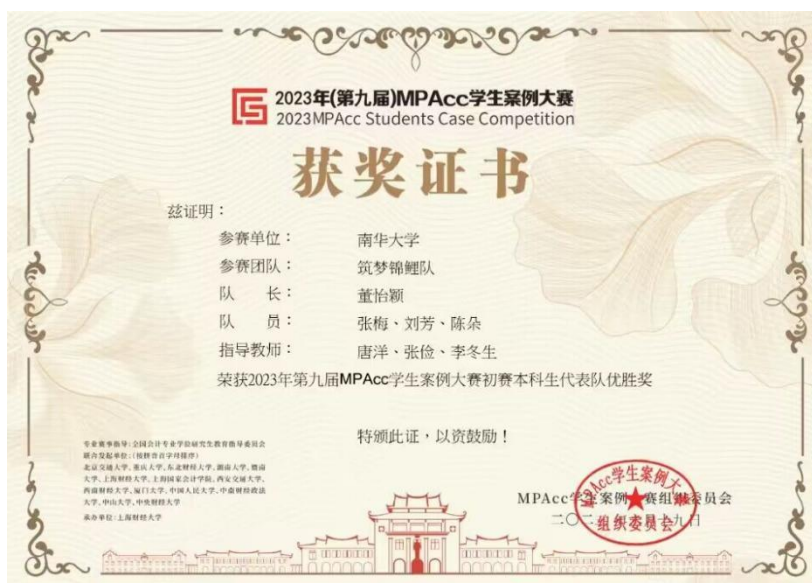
2023年(第九届)MPAcc学生案例大赛
2023MPAcc Students Case Competition

获奖证书

兹证明：

参赛单位：南华大学
参赛团队：筑梦锦鲤队
队长：董怡颖
队员：张梅、刘芳、陈朵
指导教师：唐洋、张俭、李冬生

荣获2023年第九届MPAcc学生案例大赛初赛本科生代表队优胜奖

特颁此证，以资鼓励！

专业赛事指导：全国会计专业学位研究生教育指导委员会
联合发起单位：（按拼音首字母排序）
北京交通大学、重庆大学、东北财经大学、湖南大学、暨南大学、上海财经大学、上海国家会计学院、西安交通大学、西南财经大学、厦门大学、中国人民大学、中南财经政法大学、中山大学、中央财经大学
承办单位：上海财经大学

MPAcc学生案例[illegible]赛组织委员会
二〇二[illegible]九日

MPAcc学生案例大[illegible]
组织委员会